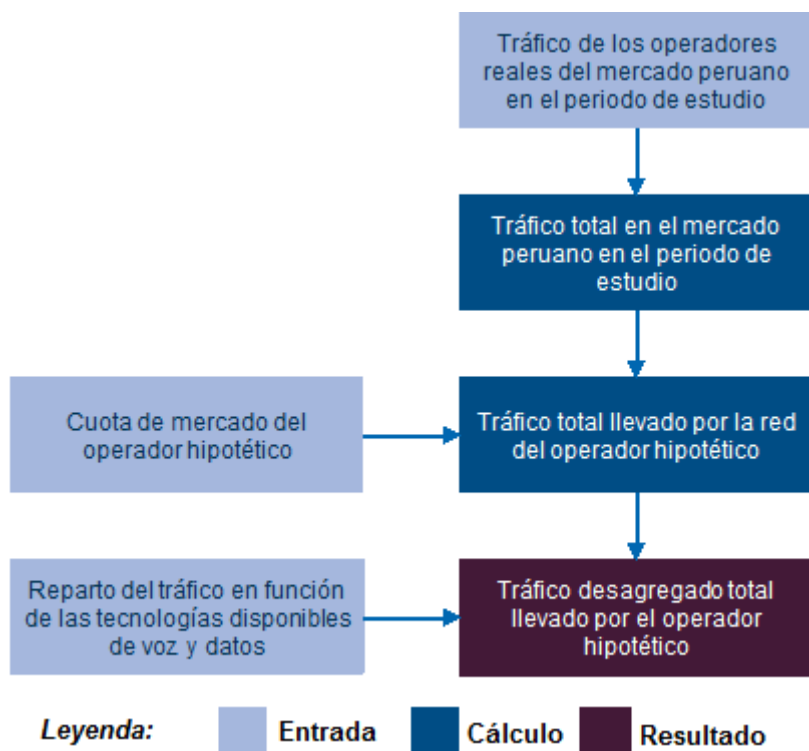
Tráfico de los operadores reales del mercado peruano en el periodo de estudio

Tráfico total en el mercado peruano en el periodo de estudio

Cuota de mercado del operador hipotético

Tráfico total llevado por la red del operador hipotético

Reparto del tráfico en función de las tecnologías disponibles de voz y datos

Tráfico desagregado total llevado por el operador hipotético

Leyenda: Entrada Cálculo Resultado